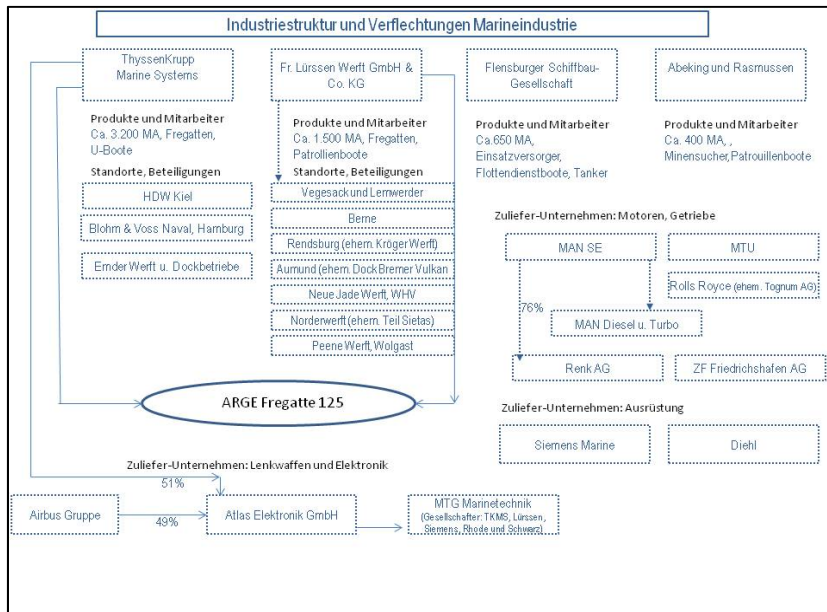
Industriestruktur und Verflechtungen Marineindustrie

ThyssenKrupp Marine Systems

Produkte und Mitarbeiter
Ca. 3.200 MA, Fregatten, U-Boote

Standorte, Beteiligungen

HDW Kiel

Blohm & Voss Naval, Hamburg

Emder Werft u. Dockbetriebe

Fr. Lürssen Werft GmbH & Co. KG

Produkte und Mitarbeiter
Ca. 1.500 MA, Fregatten, Patrollienboote

Standorte, Beteiligungen

Vegesack und Lemwerder

Berne

Rendsburg (ehem. Kröger Werft)

Aumund (ehem. Dock Bremer Vulkan

Neue Jade Werft, WHV

Norderwerft (ehem. Teil Sietas)

Peene Werft, Wolgast

Flensburger Schiffbau-Gesellschaft

Produkte und Mitarbeiter
Ca.650 MA, Einsatzversorger, Flottendienstboote, Tanker

Abeking und Rasmussen

Produkte und Mitarbeiter
Ca. 400 MA, , Minensucher, Patrouillenboote

Zuliefer-Unternehmen: Motoren, Getriebe

MAN SE

MTU

Rolls Royce (ehem. Tognum AG)

76%

MAN Diesel u. Turbo

Renk AG

ZF Friedrichshafen AG

Zuliefer-Unternehmen: Ausrüstung

Siemens Marine

Diehl

ARGE Fregatte 125

Zuliefer-Unternehmen: Lenkwaffen und Elektronik

51%

Airbus Gruppe

49%

Atlas Elektronik GmbH

MTG Marinetechnik
(Gesellschafter: TKMS, Lürssen, Siemens, Rhode und Schwarz)